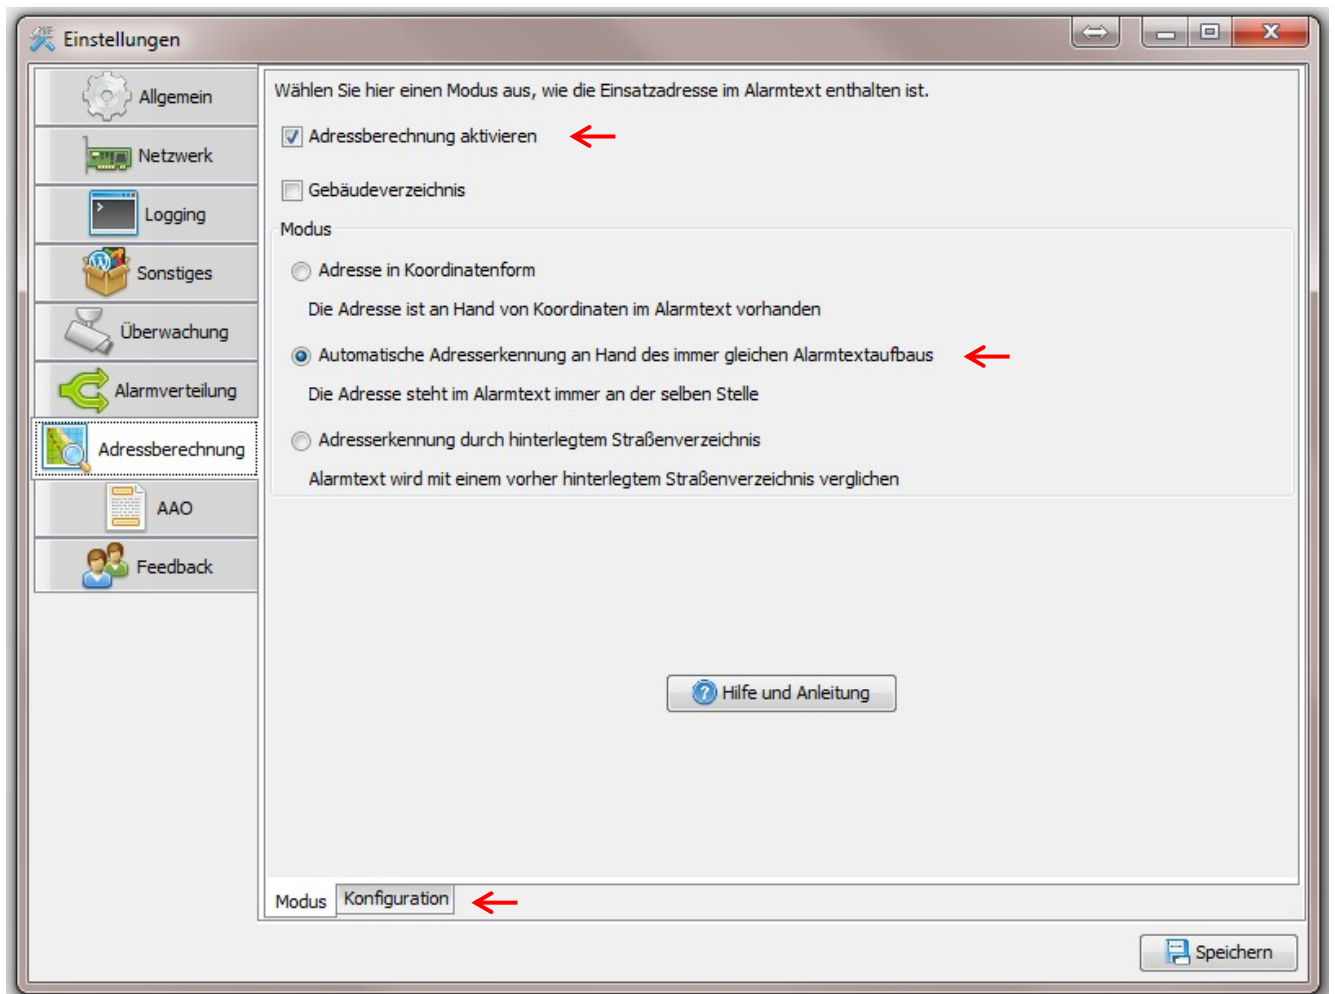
Einstellungen

Allgemein
Netzwerk
Logging
Sonstiges
Überwachung
Alarmverteilung
Adressberechnung
AAO
Feedback

Wählen Sie hier einen Modus aus, wie die Einsatzadresse im Alarmtext enthalten ist.

Adressberechnung aktivieren

Gebäudeverzeichnis

Modus

Adresse in Koordinatenform

Die Adresse ist an Hand von Koordinaten im Alarmtext vorhanden

Automatische Adresserkennung an Hand des immer gleichen Alarmtextaufbaus

Die Adresse steht im Alarmtext immer an der selben Stelle

Adresserkennung durch hinterlegtem Straßenverzeichnis

Alarmtext wird mit einem vorher hinterlegtem Straßenverzeichnis verglichen

Hilfe und Anleitung

Modus
Konfiguration

Speichern